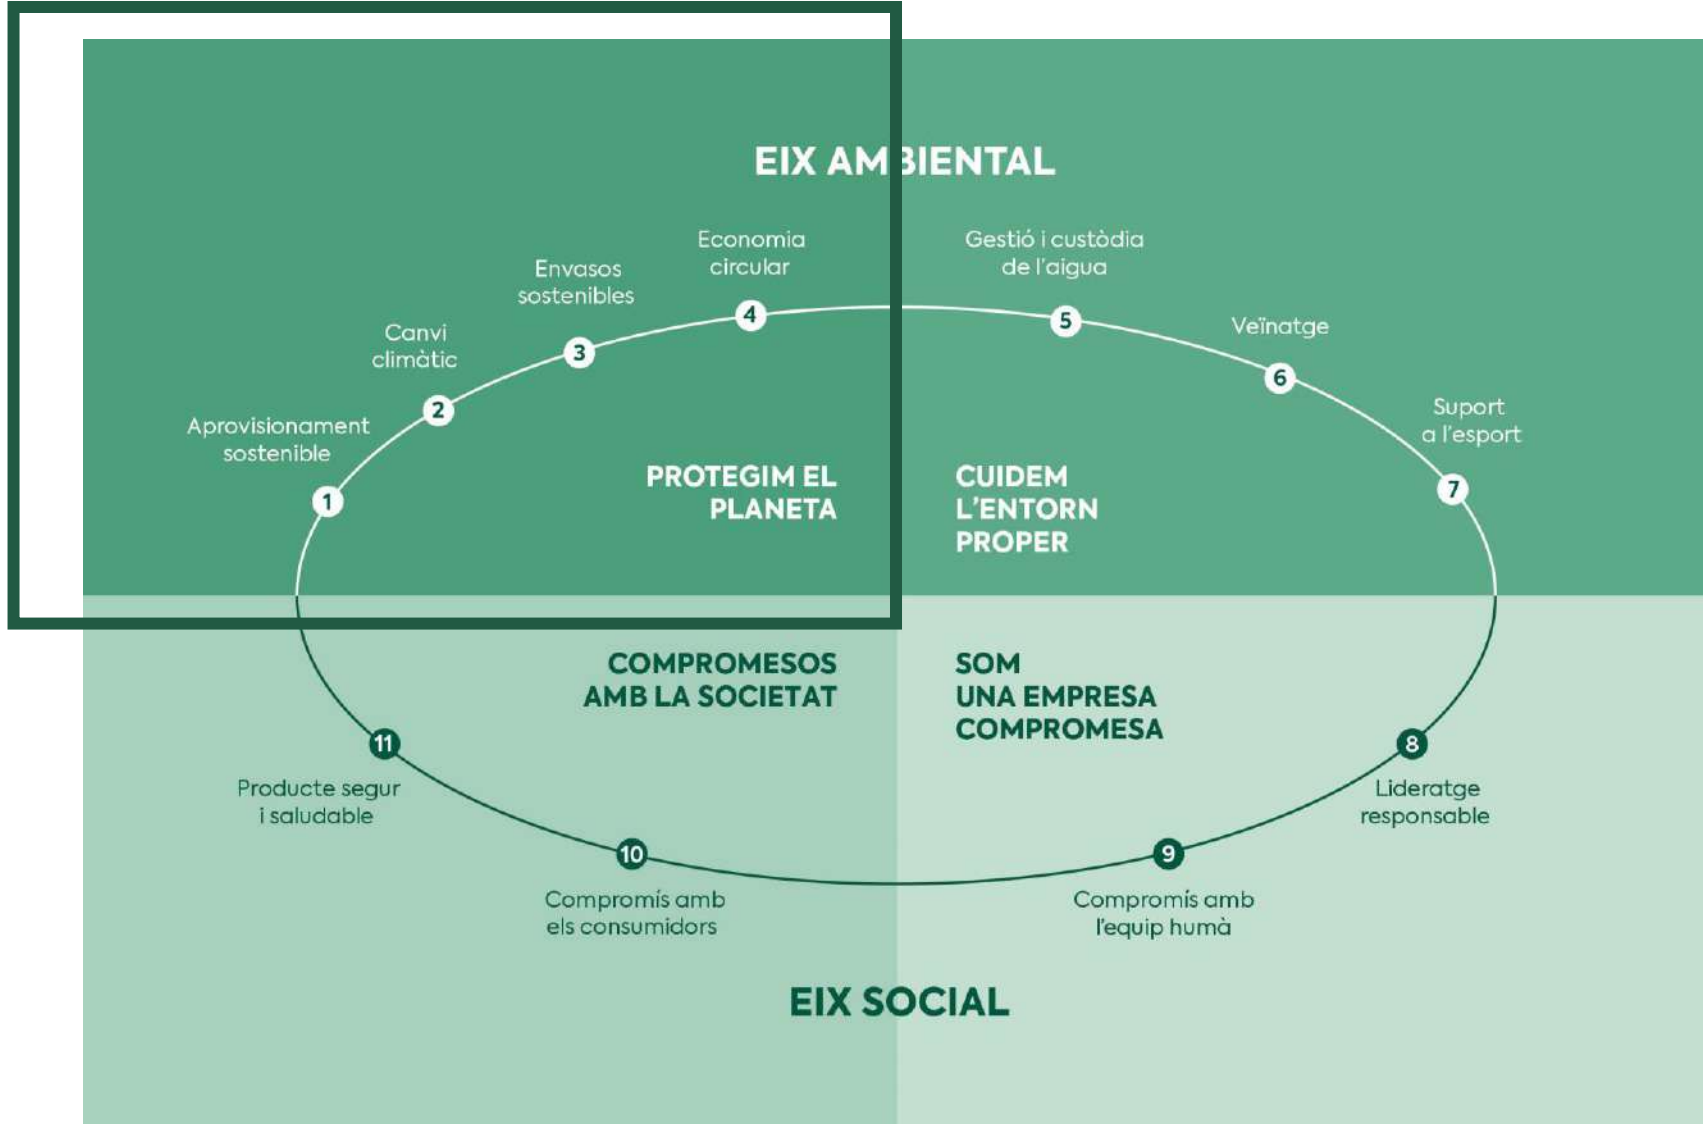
EIX AM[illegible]IENTAL

Economia circular

Gestió i custòdia de l'aigua

Envasos sostenibles

Canvi climàtic

Veïnatge

Suport a l'esport

Aprovisionament sostenible

4

5

3

6

2

7

1

PROTEGIM EL PLANETA

CUIDEM L'ENTORN PROPER

COMPROMESOS AMB LA SOCIETAT

SOM UNA EMPRESA COMPROMESA

11

8

Producte segur i saludable

Lideratge responsable

10

9

Compromís amb els consumidors

Compromís amb l'equip humà

EIX SOCIAL